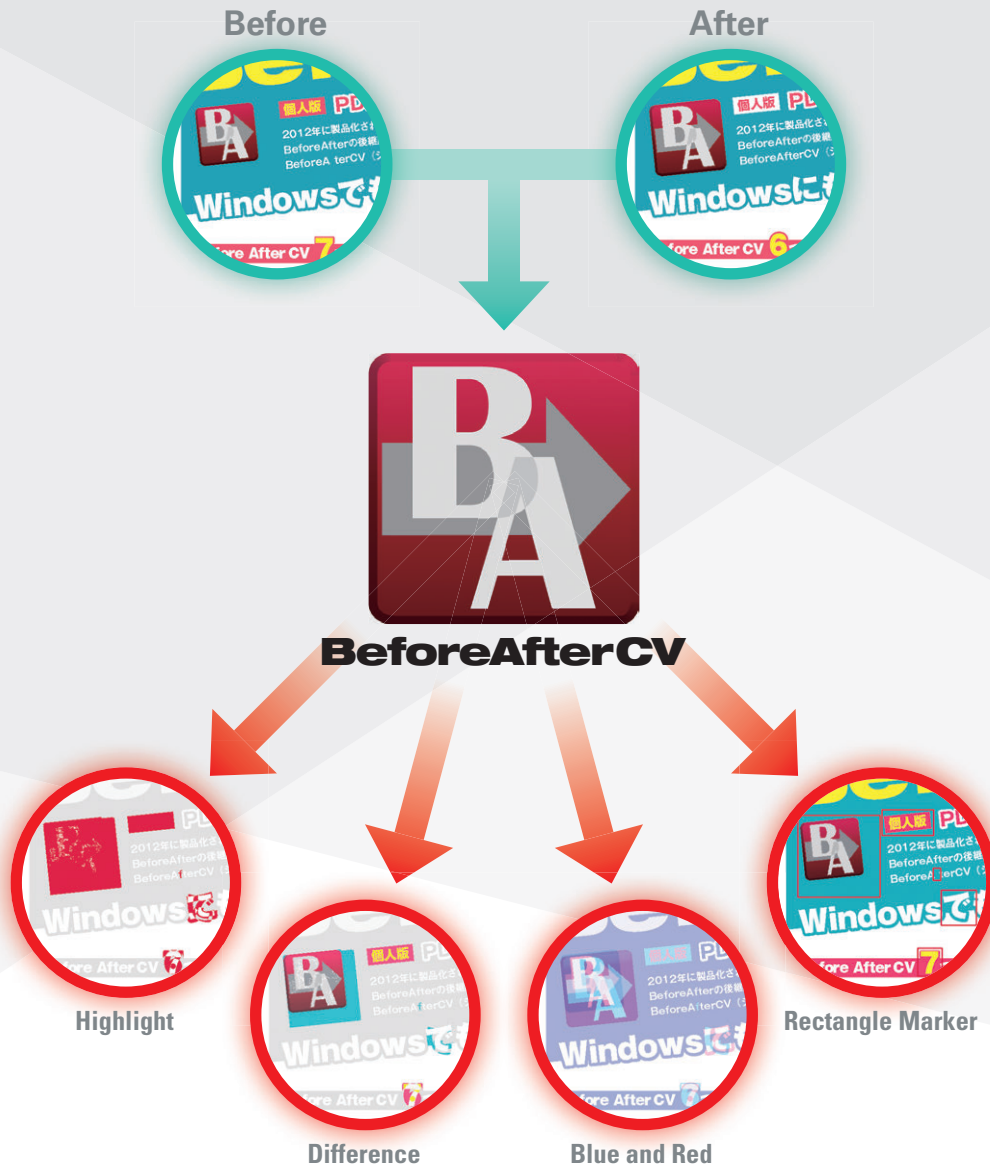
Before

After

個人版 PD
2012年に製品化さ
BeforeAfterの後継
BeforeA terCV（
Windowsで
ore After CV 7

個人版 PD
2012年に製品化さ
BeforeAfterの後継
BeforeAfterCV（
Windowsに
ore After CV 6

BA

BeforeAfterCV

Highlight

Difference

Blue and Red

Rectangle Marker